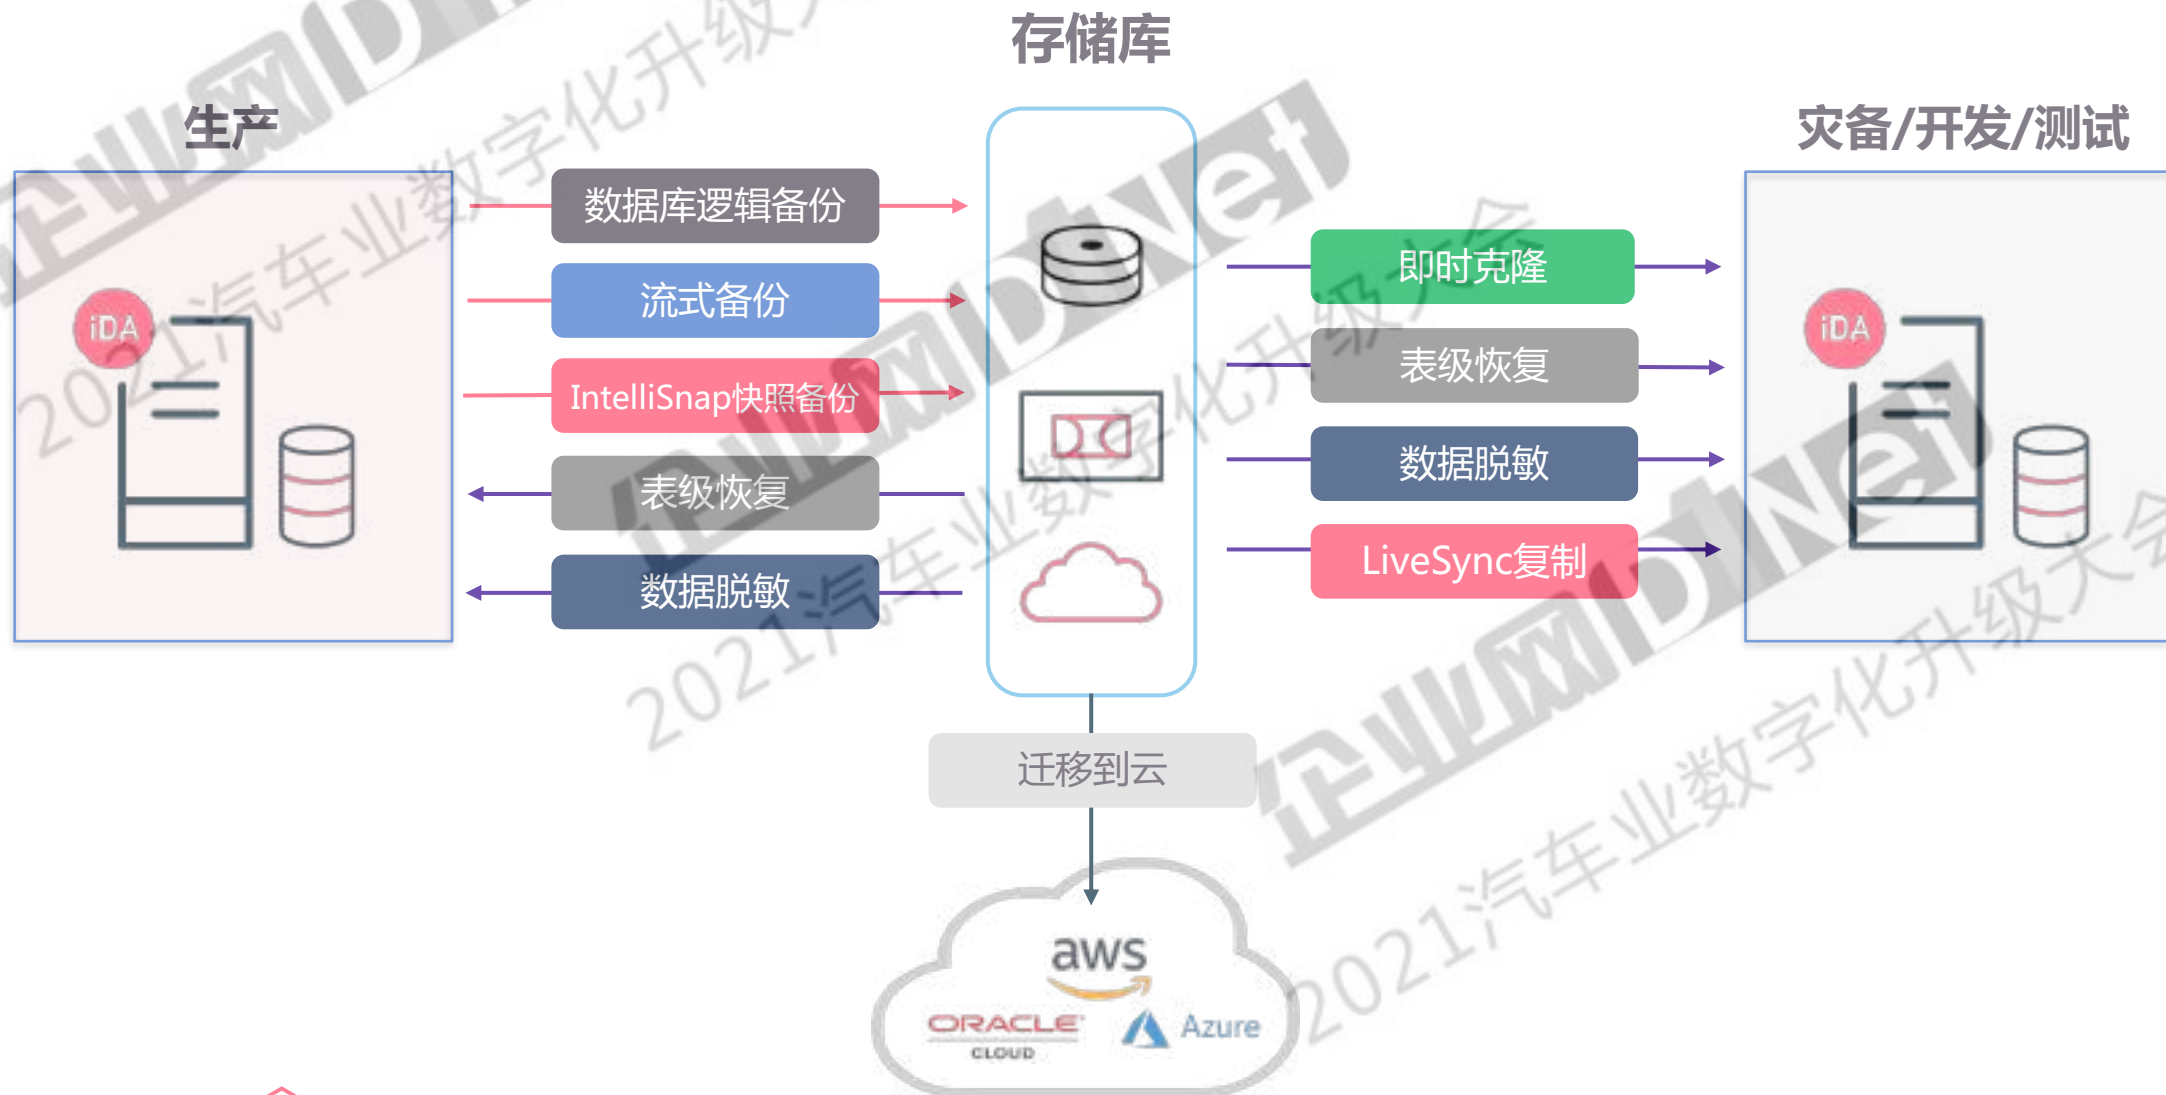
存储库

生产

灾备/开发/测试

iDA

数据库逻辑备份

流式备份

IntelliSnap快照备份

表级恢复

数据脱敏

即时克隆

表级恢复

数据脱敏

LiveSync复制

iDA

迁移到云

aws

ORACLE CLOUD

Azure

企业网D1Net

2021汽车业数字化升级大会